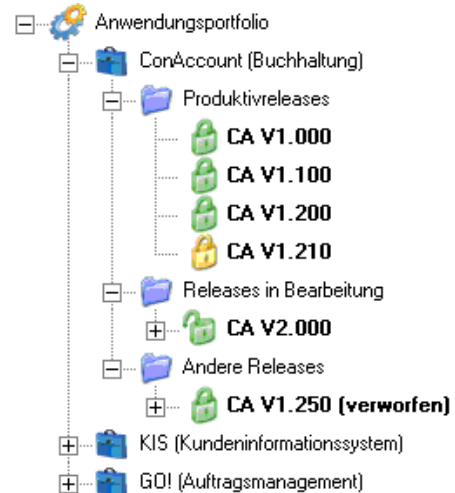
Anwendungsportfolio
ConAccount (Buchhaltung)
Produktivreleases
CA V1.000
CA V1.100
CA V1.200
CA V1.210
Releases in Bearbeitung
CA V2.000
Andere Releases
CA V1.250 (verworfen)
KIS (Kundeninformationssystem)
GO! (Auftragsmanagement)